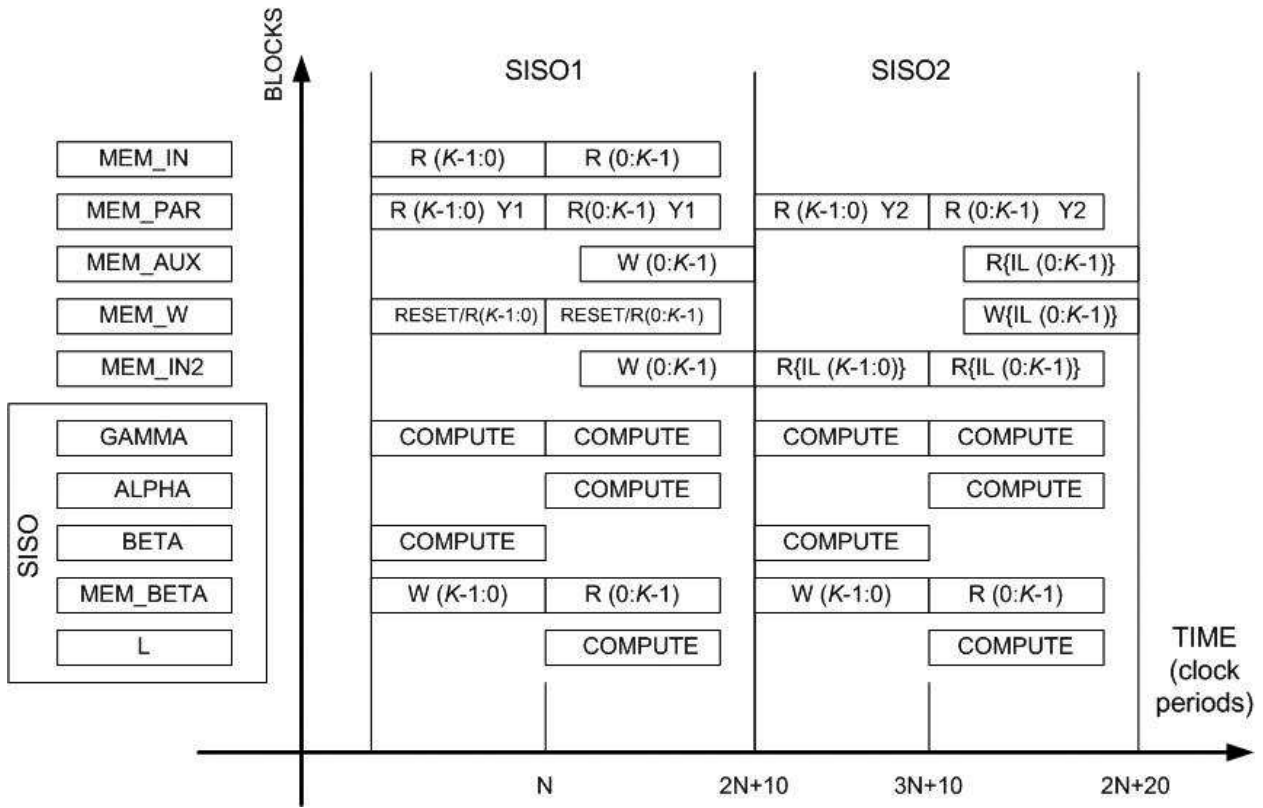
BLOCKS

SISO1

SISO2

MEM_IN
R (K-1:0)
R (0:K-1)

MEM_PAR
R (K-1:0) Y1
R(0:K-1) Y1
R (K-1:0) Y2
R (0:K-1) Y2

MEM_AUX
W (0:K-1)
R{IL (0:K-1)}

MEM_W
RESET/R(K-1:0)
RESET/R(0:K-1)
W{IL (0:K-1)}

MEM_IN2
W (0:K-1)
R{IL (K-1:0)}
R{IL (0:K-1)}

SISO

GAMMA
COMPUTE
COMPUTE
COMPUTE
COMPUTE

ALPHA
COMPUTE
COMPUTE

BETA
COMPUTE
COMPUTE

MEM_BETA
W (K-1:0)
R (0:K-1)
W (K-1:0)
R (0:K-1)

L
COMPUTE
COMPUTE

TIME (clock periods)

N
2N+10
3N+10
2N+20